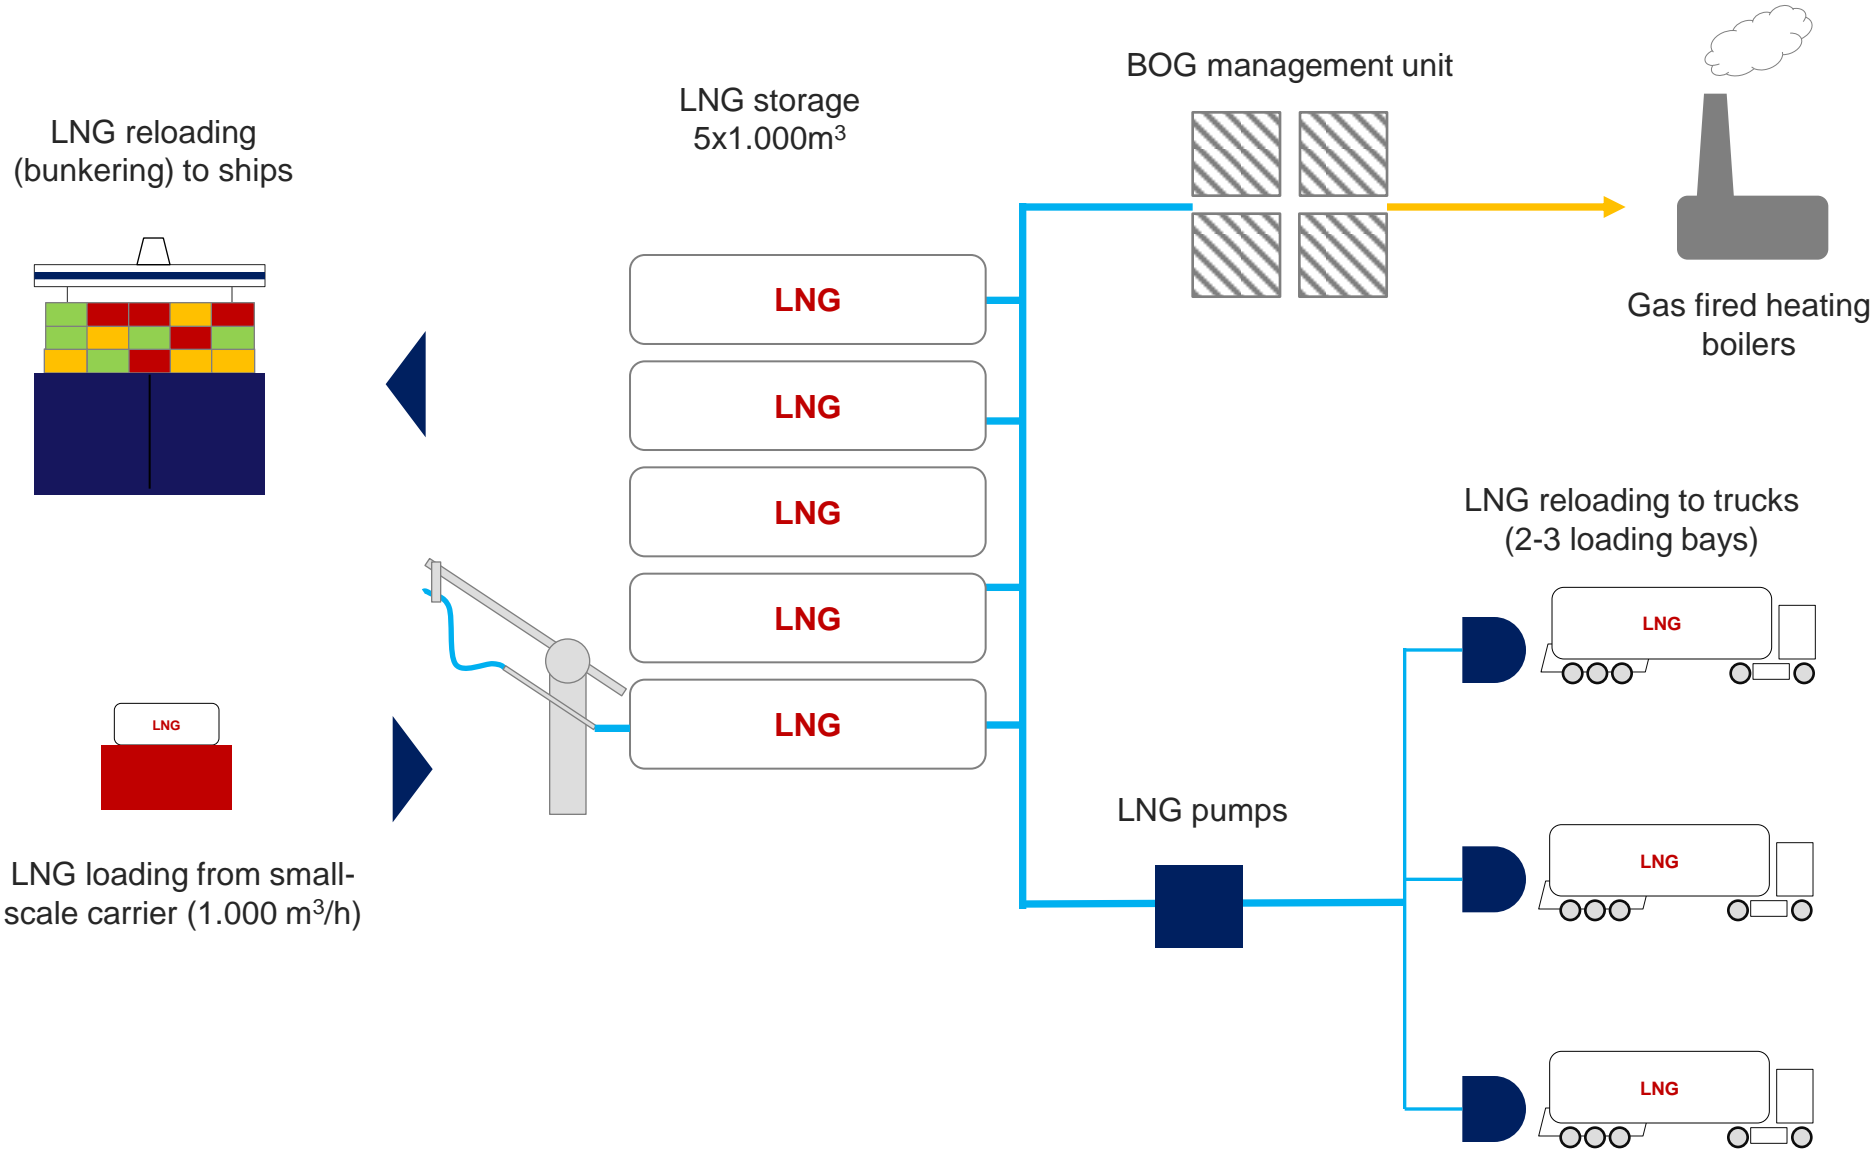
LNG reloading (bunkering) to ships

LNG storage
5x1.000m$^3$

BOG management unit

Gas fired heating boilers

LNG

LNG

LNG

LNG

LNG

LNG

LNG loading from small-scale carrier (1.000 m$^3$/h)

LNG reloading to trucks
(2-3 loading bays)

LNG

LNG

LNG

LNG pumps